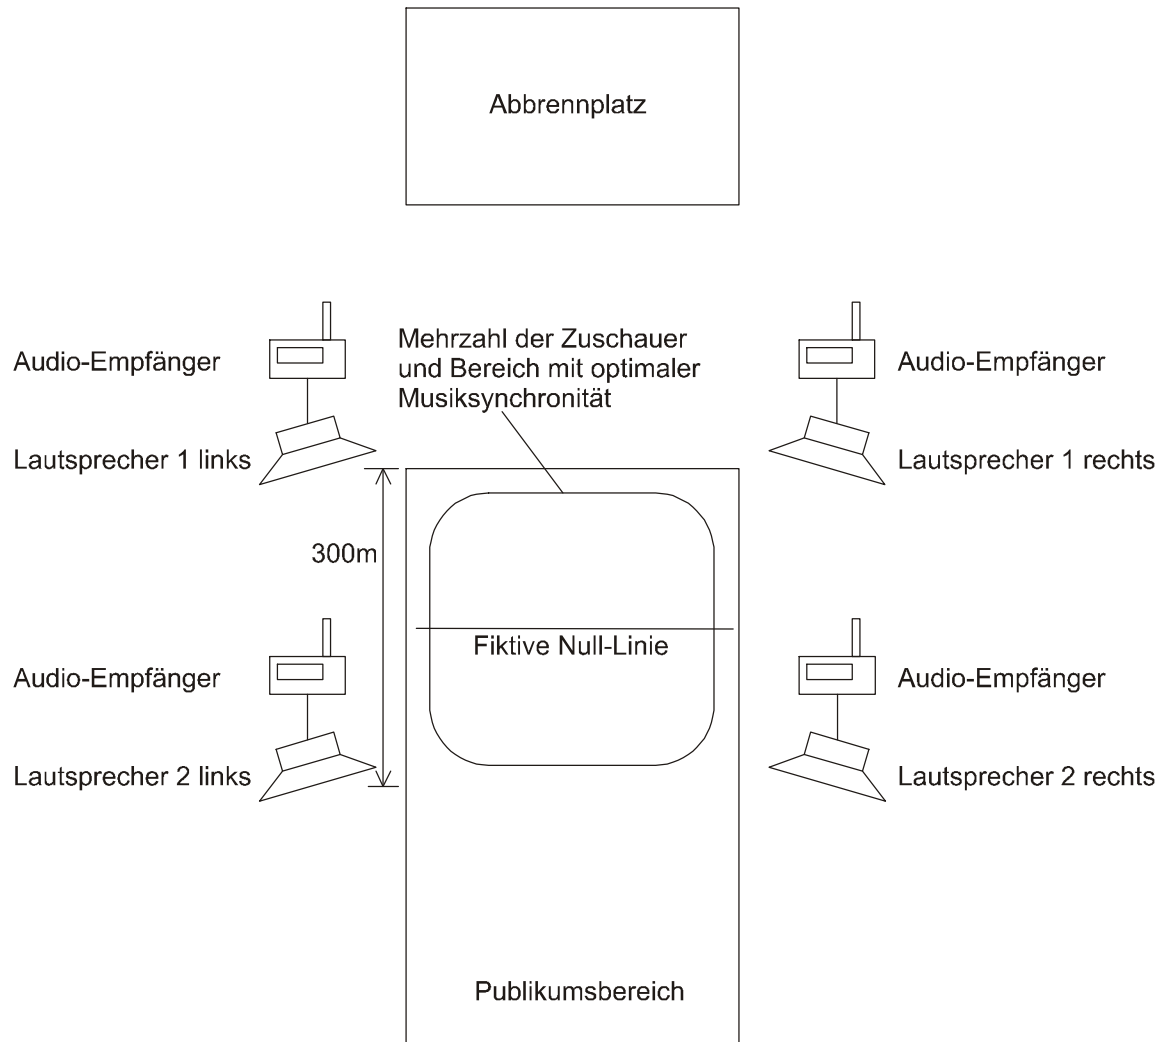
Abbrennplatz

Mehrzahl der Zuschauer und Bereich mit optimaler Musiksynchronität

Audio-Empfänger

Audio-Empfänger

Lautsprecher 1 links

Lautsprecher 1 rechts

300m

Fiktive Null-Linie

Audio-Empfänger

Audio-Empfänger

Lautsprecher 2 links

Lautsprecher 2 rechts

Publikumsbereich